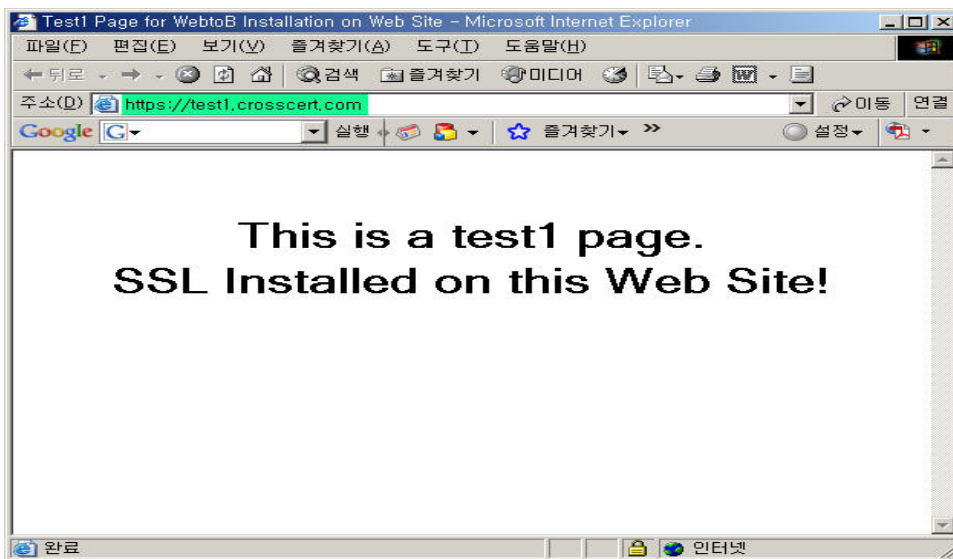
Test1 Page for WebtoB Installation on Web Site - Microsoft Internet Explorer

파일(F) 편집(E) 보기(V) 즐겨찾기(A) 도구(T) 도움말(H)

뒤로 검색 즐겨찾기 미디어

주소(D) https://test1.crosscert.com 이동 연결

Google G 실행 즐겨찾기 » 설정

This is a test1 page.
SSL Installed on this Web Site!

완료 인터넷